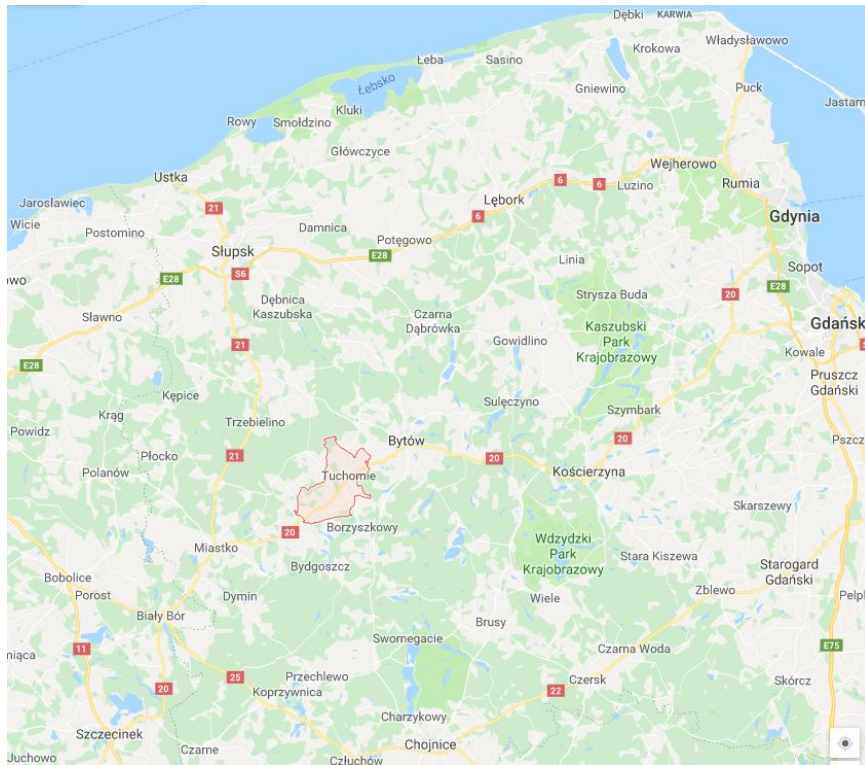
Dębki KARWIA
Krokowa
Władysławowo
Łeba
Sasino
Łebsko
Gniewino
Puck
Jastarnia
Kluki
Rowy
Smołdzino
Główczyce
Wejherowo
Ustka
6
6
Luzino
Rumia
Lębork
Jarosławiec
21
6
Gdynia
Wicie
Postomino
Damnica
Potęgowo
Słupsk
E28
Linia
owo
S6
E28
Sopot
Dębnica Kaszubska
Strysza Buda
20
E28
Sławno
Czarna Dąbrówka
Kaszubski Park Krajobrazowy
Gdańsk
Gowidlino
21
Kowale
E28
Pruszcz Gdański
Kępice
Sulęczyno
Krąg
Szymbark
Trzebielino
Powidz
Bytów
20
Pszcz
Płocko
21
20
Kościerzyna
Polanów
Tuchomie
Skarszewy
Borzyszkowy
20
Miastko
Wdzydzki Park Krajobrazowy
Stara Kiszewa
Starogard Gdański
Bydgoszcz
Bobolice
Zblewo
Porost
Dymin
Wiele
Pelpl
Biały Bór
Brusy
Swornegacie
niąca
11
Czarna Woda
E75
25
Przechlewo
Czersk
20
Koprzywnica
22
Skórcz
Charzykowy
Szczecinek
Czarne
Chojnice
Juchowo
Człuchów